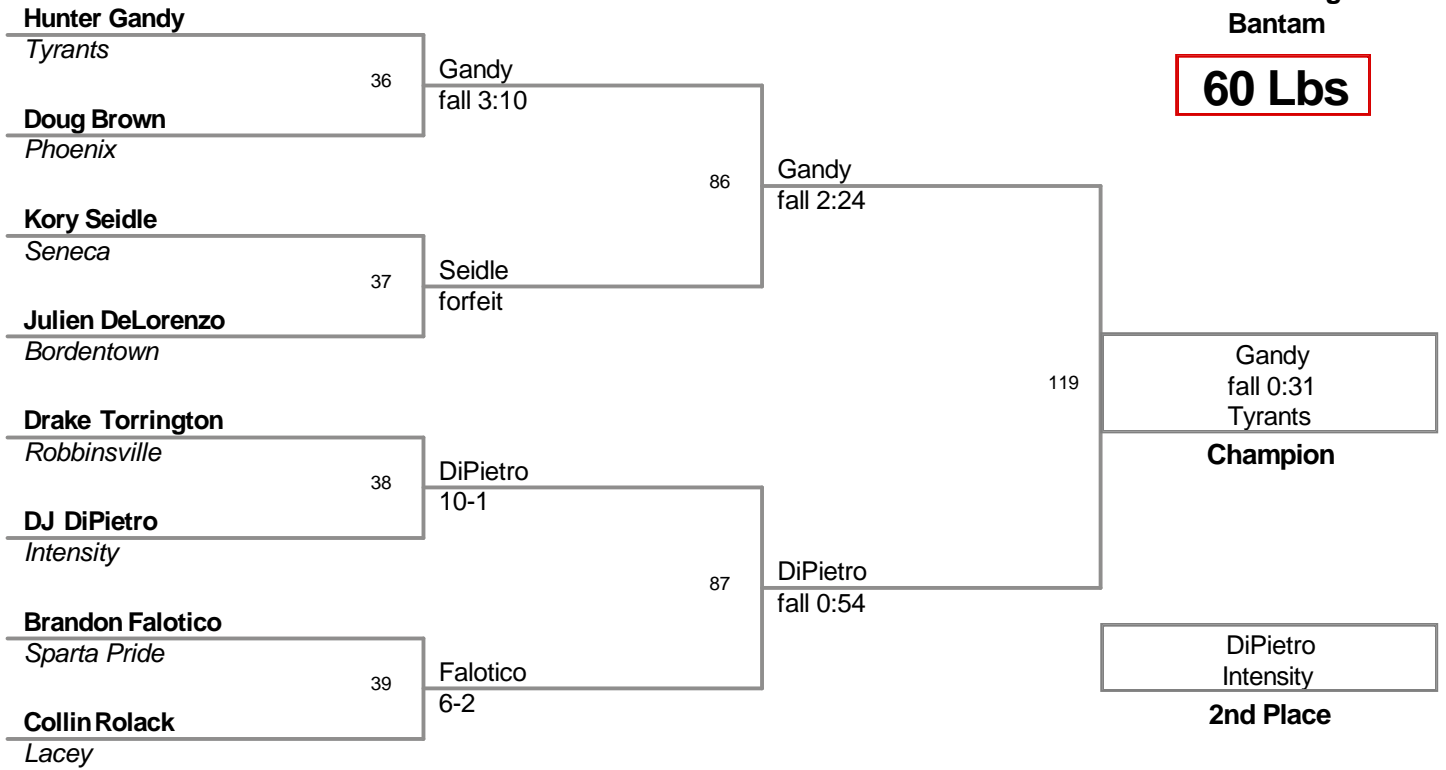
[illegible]
Bantam

60 Lbs

Hunter Gandy
Tyrants
36
Doug Brown
Phoenix

Gandy
fall 3:10

Kory Seidle
Seneca
37
Julien DeLorenzo
Bordentown

Seidle
forfeit

86
Gandy
fall 2:24

Drake Torrington
Robbinsville
38
DJ DiPietro
Intensity

DiPietro
10-1

Brandon Falotico
Sparta Pride
39
Collin Rolack
Lacey

Falotico
6-2

87
DiPietro
fall 0:54

119
Gandy
fall 0:31
Tyrants
Champion

DiPietro
Intensity
2nd Place